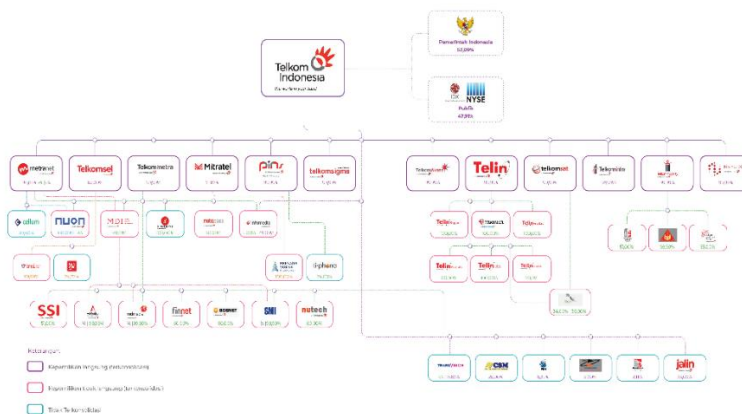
Telkom Indonesia

Pemerintah Indonesia
52,09%

IDX
NYSE
Publik
47,91%

metranet
Telkomsel
Telkommetra
Mitratel
pins
telkomsigma
Telkomsat
Telin
telkomnet
Telkomdata

cellum
nuon
MDL
SSI
finnet
SNI
nutech

Telin
Telin
Telin
Telin

CSN
jalin

Keterangan:
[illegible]
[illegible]
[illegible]